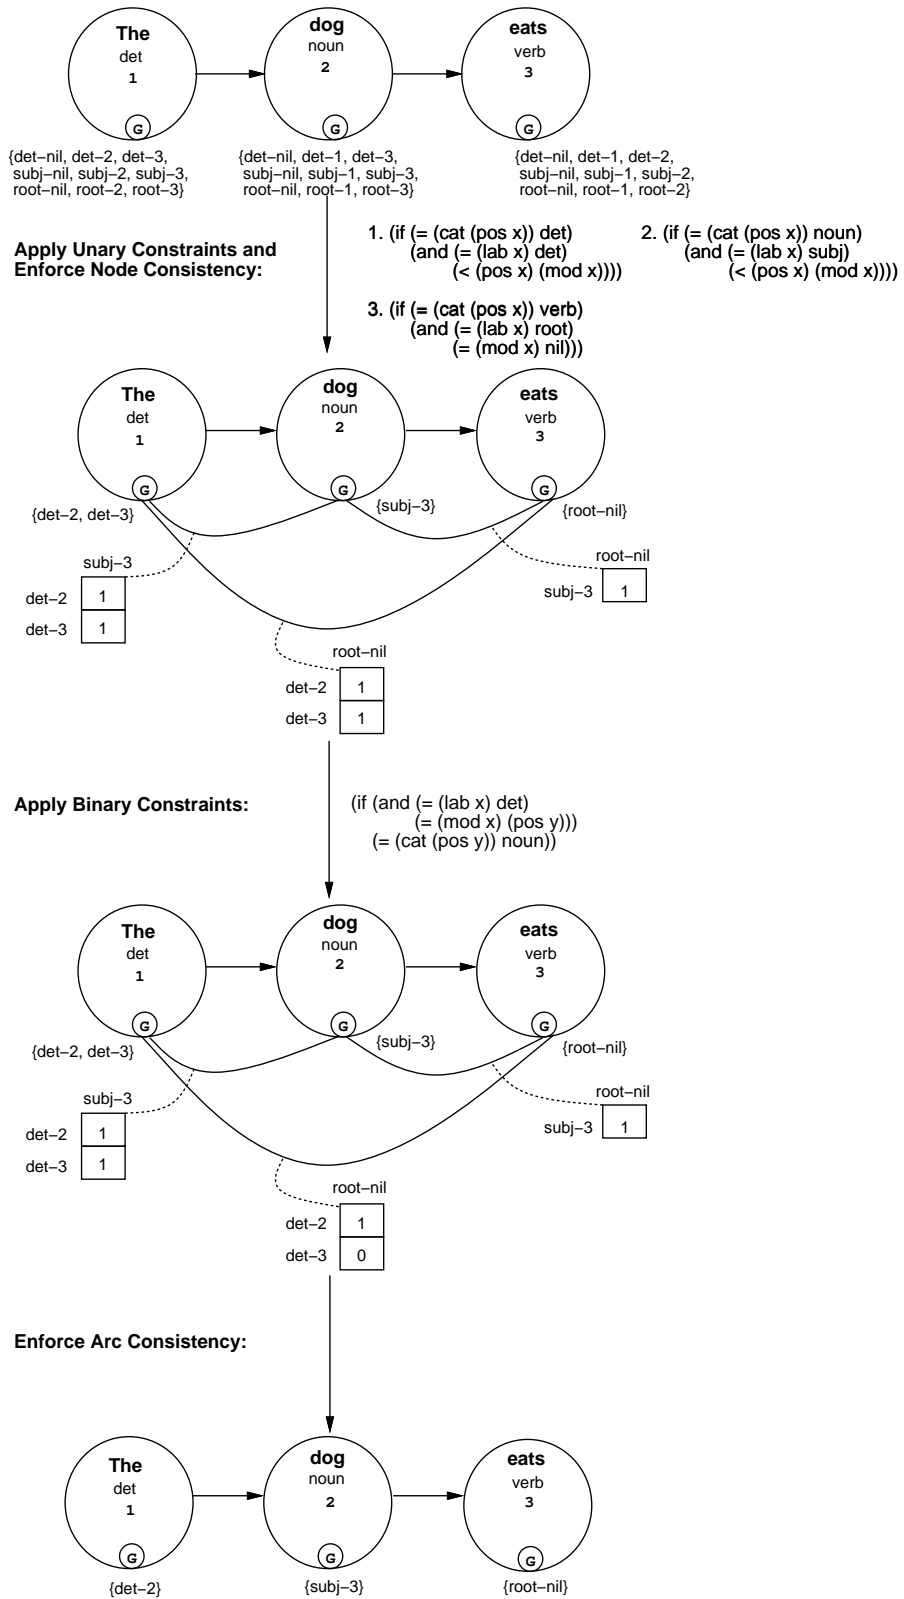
The
det
1
G

dog
noun
2
G

eats
verb
3
G

{det–nil, det–2, det–3, subj–nil, subj–2, subj–3, root–nil, root–2, root–3}

{det–nil, det–1, det–3, subj–nil, subj–1, subj–3, root–nil, root–1, root–3}

{det–nil, det–1, det–2, subj–nil, subj–1, subj–2, root–nil, root–1, root–2}

Apply Unary Constraints and Enforce Node Consistency:

1. (if (= (cat (pos x)) det) (and (= (lab x) det) (< (pos x) (mod x))))

2. (if (= (cat (pos x)) noun) (and (= (lab x) subj) (< (pos x) (mod x))))

3. (if (= (cat (pos x)) verb) (and (= (lab x) root) (= (mod x) nil)))

The
det
1
G

dog
noun
2
G

eats
verb
3
G

{det–2, det–3}

{subj–3}

{root–nil}

| | subj–3 |
|---|---|
| det–2 | 1 |
| det–3 | 1 |

| | root–nil |
|---|---|
| subj–3 | 1 |

| | root–nil |
|---|---|
| det–2 | 1 |
| det–3 | 1 |

Apply Binary Constraints:

(if (and (= (lab x) det) (= (mod x) (pos y))) (= (cat (pos y)) noun))

The
det
1
G

dog
noun
2
G

eats
verb
3
G

{det–2, det–3}

{subj–3}

{root–nil}

| | subj–3 |
|---|---|
| det–2 | 1 |
| det–3 | 1 |

| | root–nil |
|---|---|
| subj–3 | 1 |

| | root–nil |
|---|---|
| det–2 | 1 |
| det–3 | 0 |

Enforce Arc Consistency:

The
det
1
G

dog
noun
2
G

eats
verb
3
G

{det–2}

{subj–3}

{root–nil}